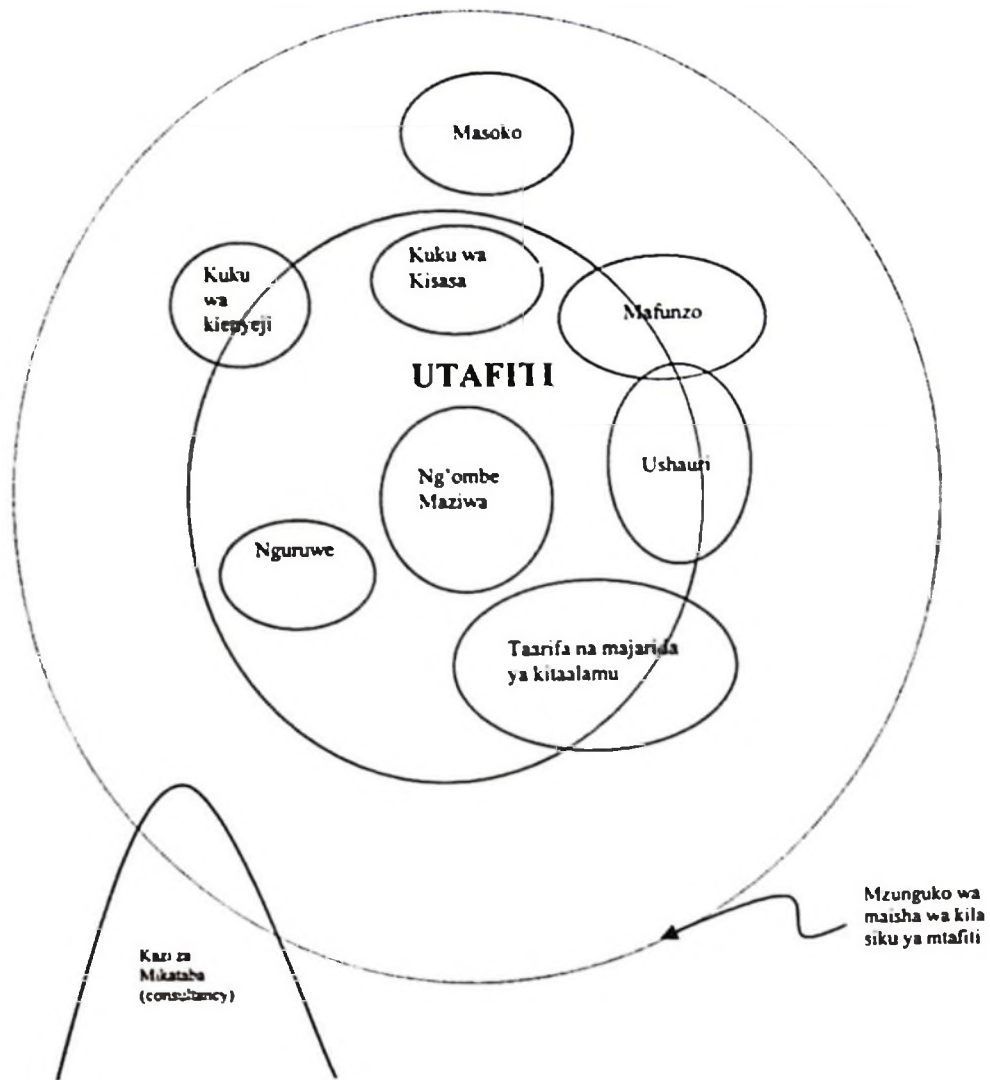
Masoko

Kuku wa kienyeji

Kuku wa Kisasa

Mafunzo

UTAFITI

Ushauri

Ng'ombe Maziwa

Nguruwe

Taarifa na majarida ya kitaalamu

Kazi za Mikataba (consultancy)

Mzunguko wa maisha wa kila siku ya mtafiti